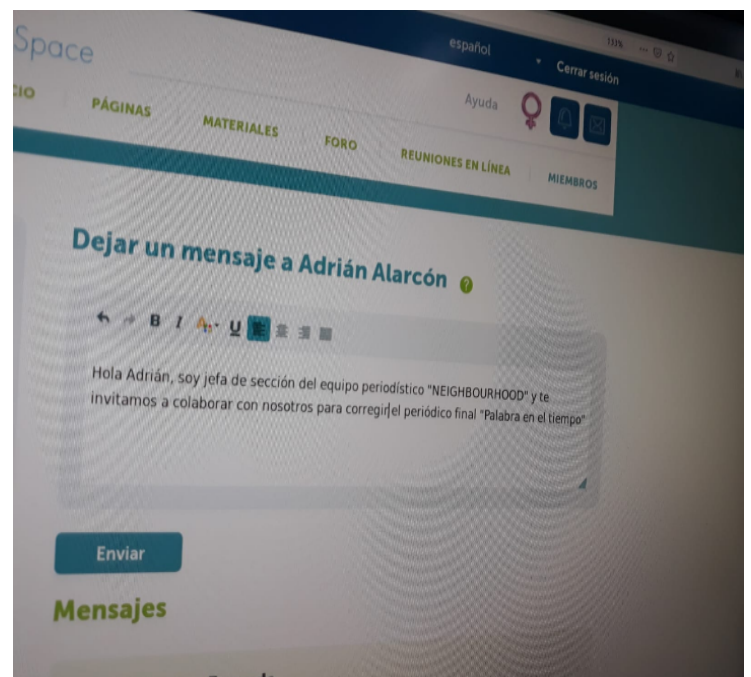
Space

español
Cerrar sesión
133%

CIO
PÁGINAS
MATERIALES
FORO
REUNIONES EN LÍNEA
MIEMBROS
Ayuda

Dejar un mensaje a Adrián Alarcón

B I U

Hola Adrián, soy jefa de sección del equipo periodístico "NEIGHBOURHOOD" y te invitamos a colaborar con nosotros para corregir el periódico final "Palabra en el tiempo"

Enviar

Mensajes